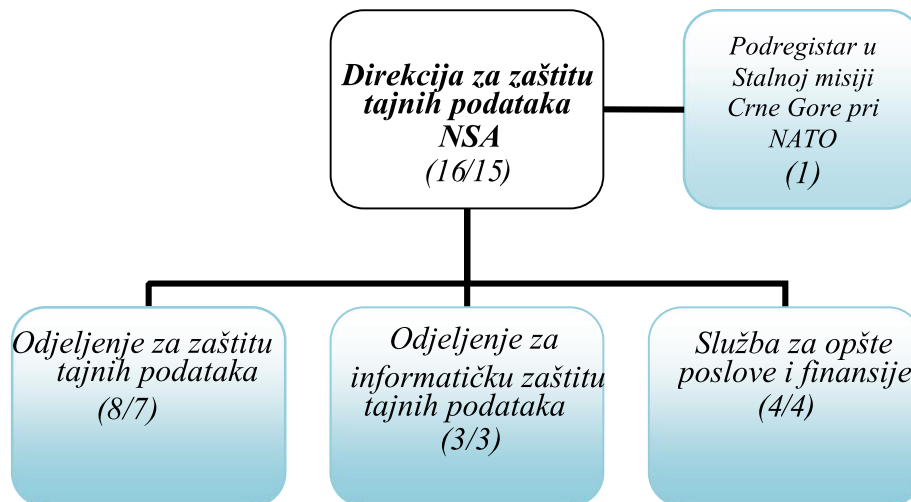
Direkcija za zaštitu tajnih podataka NSA
(16/15)

Podregistar u Stalnoj misiji Crne Gore pri NATO
(1)

Odjeljenje za zaštitu tajnih podataka
(8/7)

Odjeljenje za informatičku zaštitu tajnih podataka
(3/3)

Služba za opšte poslove i finansije
(4/4)